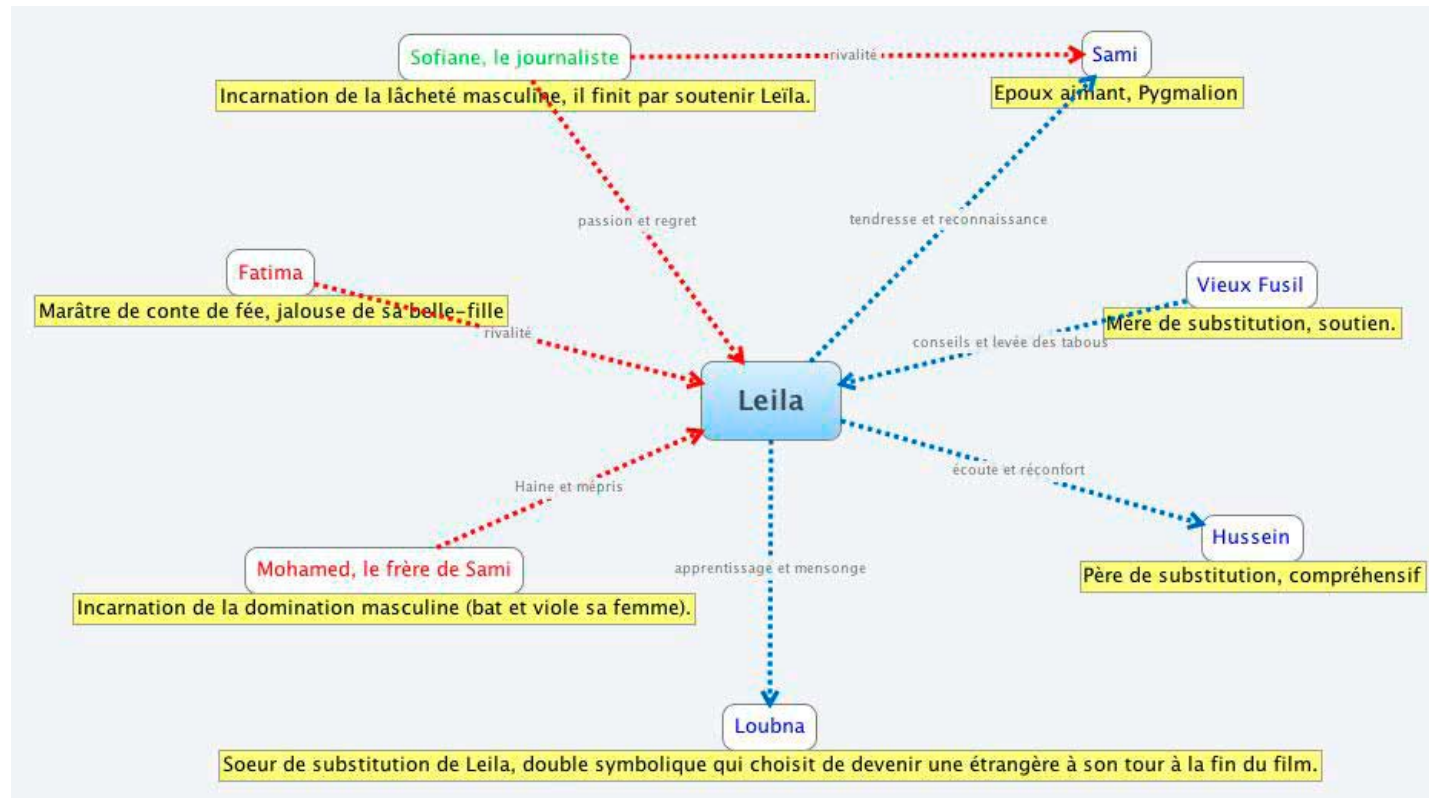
Sofiane, le journaliste

rivalité

Sami

Incarnation de la lâcheté masculine, il finit par soutenir Leïla.

Epoux aimant, Pygmalion

passion et regret

tendresse et reconnaissance

Fatima

Marâtre de conte de fée, jalouse de sa belle-fille

rivalité

Vieux Fusil

Mère de substitution, soutien.

conseils et levée des tabous

Leila

écoute et réconfort

Haine et mépris

Hussein

Père de substitution, compréhensif

apprentissage et mensonge

Mohamed, le frère de Sami

Incarnation de la domination masculine (bat et viole sa femme).

Loubna

Soeur de substitution de Leila, double symbolique qui choisit de devenir une étrangère à son tour à la fin du film.